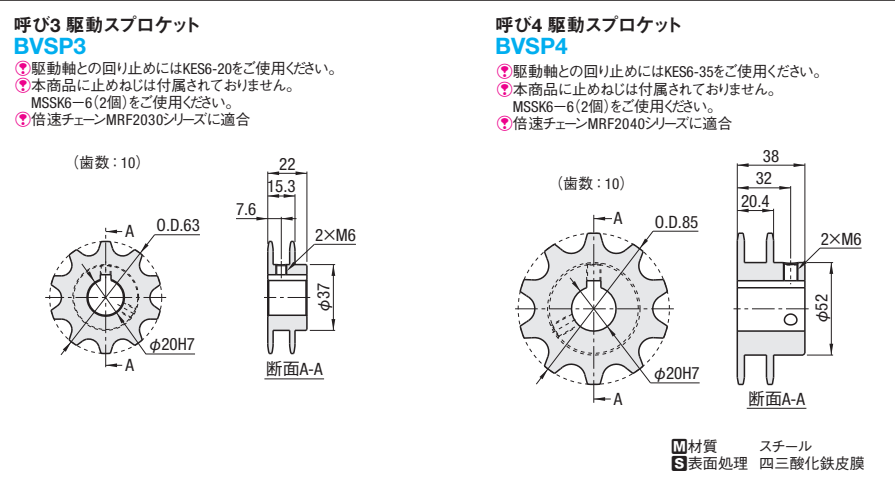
呼び3 駆動スプロケット
BVSP3
駆動軸との回り止めにはKES6-20をご使用ください。
本商品に止めねじは付属されておりません。
MSSK6−6(2個)をご使用ください。
倍速チェーンMRF2030シリーズに適合

(歯数：10)
A
O.D.63
$\phi$20H7
A
22
15.3
7.6
2×M6
$\phi$37
断面A-A

呼び4 駆動スプロケット
BVSP4
駆動軸との回り止めにはKES6-35をご使用ください。
本商品に止めねじは付属されておりません。
MSSK6−6(2個)をご使用ください。
倍速チェーンMRF2040シリーズに適合

(歯数：10)
A
O.D.85
$\phi$20H7
A
38
32
20.4
2×M6
$\phi$52
断面A-A

M 材質 スチール
S 表面処理 四三酸化鉄皮膜